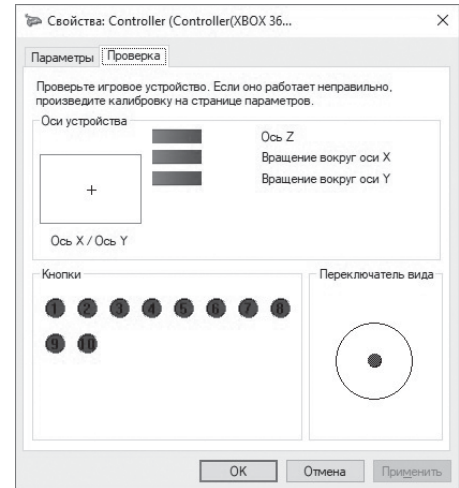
Свойства: Controller (Controller(XBOX 36...

×

Параметры | Проверка

Проверьте игровое устройство. Если оно работает неправильно, произведите калибровку на странице параметров.

Оси устройства

Ось Z

Вращение вокруг оси X

Вращение вокруг оси Y

+

Ось X / Ось Y

Кнопки

1 2 3 4 5 6 7 8

9 10

Переключатель вида

OK | Отмена | Применить